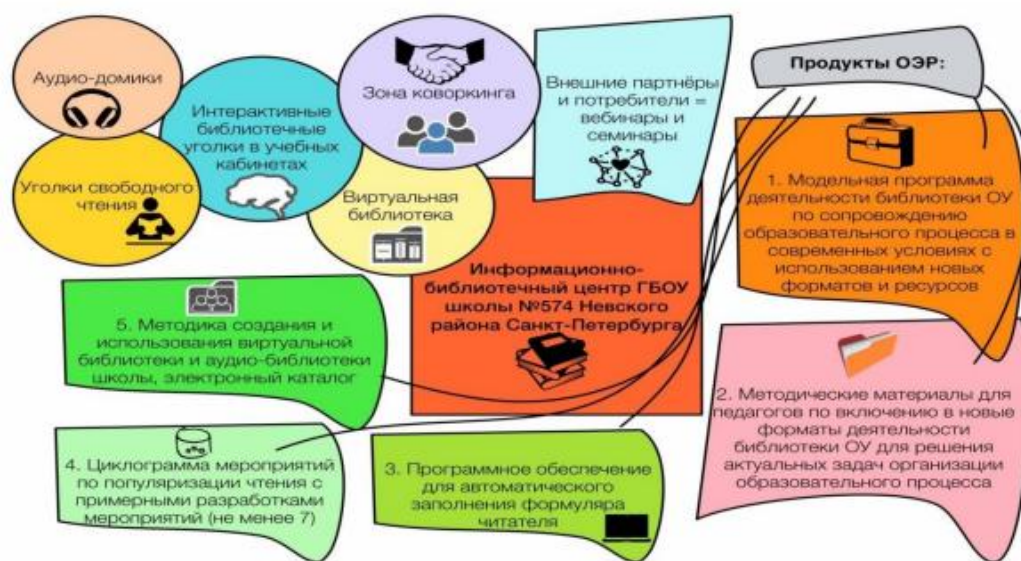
Аудио-домики

Уголки свободного чтения

Интерактивные библиотечные уголки в учебных кабинетах

Зона коворкинга

Виртуальная библиотека

Внешние партнёры и потребители = вебинары и семинары

Продукты ОЭР:

1. Модельная программа деятельности библиотеки ОУ по сопровождению образовательного процесса в современных условиях с использованием новых форматов и ресурсов

Информационно-библиотечный центр ГБОУ школы №574 Невского района Санкт-Петербурга

5. Методика создания и использования виртуальной библиотеки и аудио-библиотеки школы, электронный каталог

2. Методические материалы для педагогов по включению в новые форматы деятельности библиотеки ОУ для решения актуальных задач организации образовательного процесса

4. Циклограмма мероприятий по популяризации чтения с примерными разработками мероприятий (не менее 7)

3. Программное обеспечение для автоматического заполнения формуляра читателя